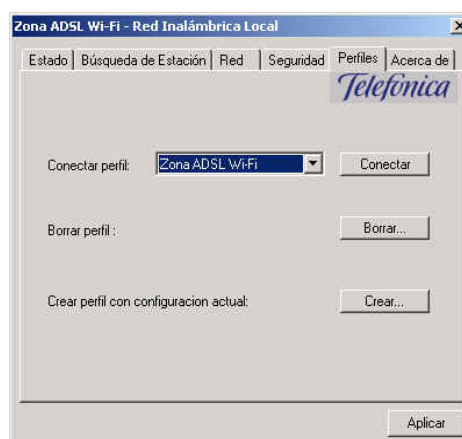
Zona ADSL Wi-Fi - Red Inalámbrica Local

Estado | Búsqueda de Estación | Red | Seguridad | Perfiles | Acerca de

Telefónica

Conectar perfil: Zona ADSL Wi-Fi | Conectar

Borrar perfil : | Borrar...

Crear perfil con configuracion actual: | Crear...

Aplicar